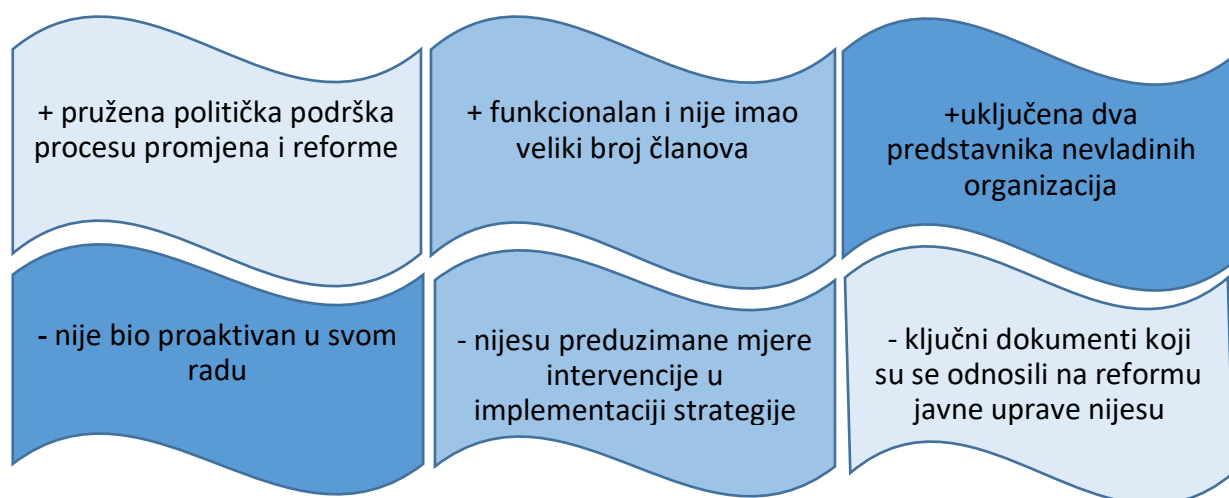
+ pružena politička podrška procesu promjena i reforme

+ funkcionalan i nije imao veliki broj članova

+uključena dva predstavnika nevladinih organizacija

- nije bio proaktivan u svom radu

- nijesu preduzimane mjere intervencije u implementaciji strategije

- ključni dokumenti koji su se odnosili na reformu javne uprave nijesu